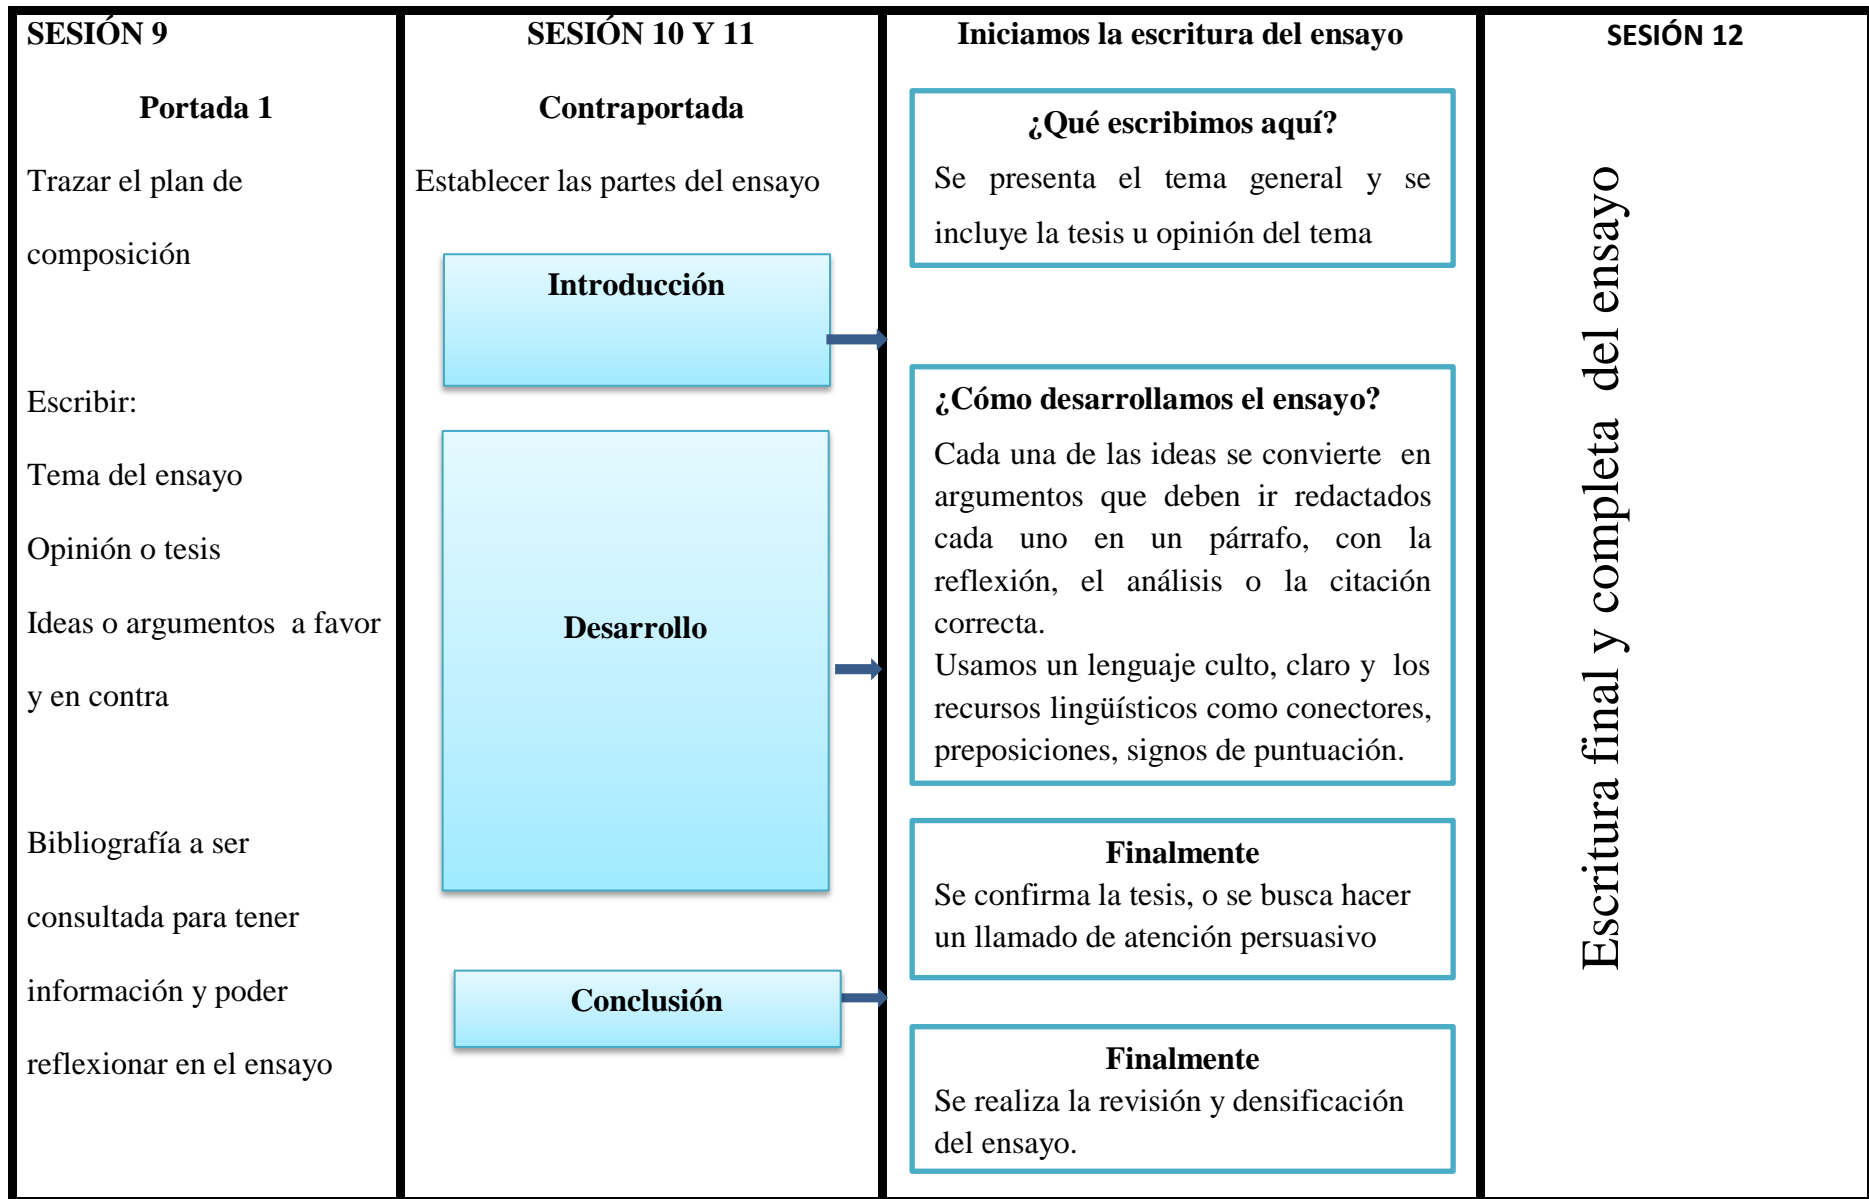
| SESIÓN 9 | SESIÓN 10 Y 11 | Iniciamos la escritura del ensayo | SESIÓN 12 |
|---|---|---|---|
| **Portada 1**<br><br>Trazar el plan de composición<br><br>Escribir:<br>Tema del ensayo<br>Opinión o tesis<br>Ideas o argumentos a favor y en contra<br><br>Bibliografía a ser consultada para tener información y poder reflexionar en el ensayo | **Contraportada**<br><br>Establecer las partes del ensayo<br><br>**Introducción**<br><br>**Desarrollo**<br><br>**Conclusión** | **¿Qué escribimos aquí?**<br>Se presenta el tema general y se incluye la tesis u opinión del tema<br><br>**¿Cómo desarrollamos el ensayo?**<br>Cada una de las ideas se convierte en argumentos que deben ir redactados cada uno en un párrafo, con la reflexión, el análisis o la citación correcta.<br>Usamos un lenguaje culto, claro y los recursos lingüísticos como conectores, preposiciones, signos de puntuación.<br><br>**Finalmente**<br>Se confirma la tesis, o se busca hacer un llamado de atención persuasivo<br><br>**Finalmente**<br>Se realiza la revisión y densificación del ensayo. | Escritura final y completa del ensayo |